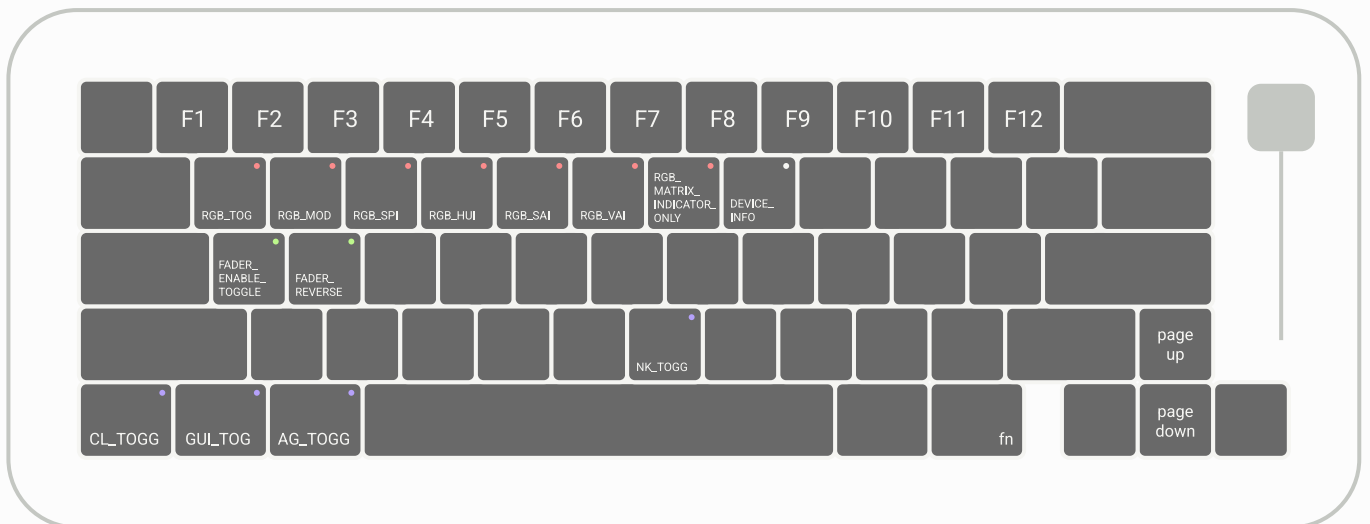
F1 F2 F3 F4 F5 F6 F7 F8 F9 F10 F11 F12

RGB_TOG RGB_MOD RGB_SPI RGB_HUI RGB_SAI RGB_VAI RGB_MATRIX_INDICATOR_ONLY DEVICE_INFO

FADER_ENABLE_TOGGLE FADER_REVERSE

NK_TOGG page up

CL_TOGG GUI_TOG AG_TOGG fn page down